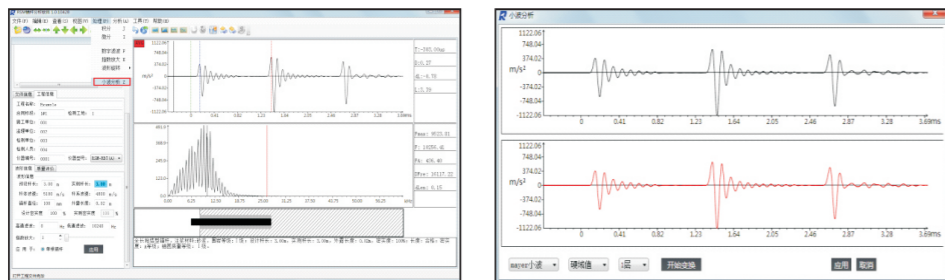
小波分析

1122.06

748.04

374.02

m/s²

0

-374.02

-748.04

-1122.06

0

0.41

0.82

1.23

1.64

2.05

2.46

2.87

3.28

3.69ms

1122.06

748.04

374.02

m/s²

0

-374.02

-748.04

-1122.06

0

0.41

0.82

1.23

1.64

2.05

2.46

2.87

3.28

3.69ms

小波

硬阈值

3层

开始变换

应用

取消

文件(F) 编辑(E) 查看(V) 视图(V) 处理(P) 分析(A) 工具(T) 帮助(H)

统计

滑计

数字滤波

指数放大

波形反转

小波分析

工程名称:

检测单位:

T: -581.95ms

A: 6.78

Fmax: 9523.81

F: 18356.45

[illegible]

应用